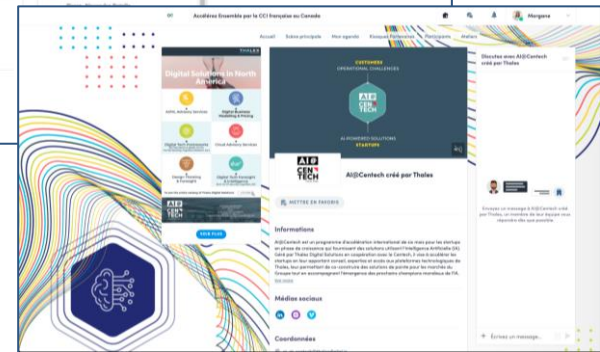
Accélérez Ensemble par la CCI française au Canada

Morgane

Accueil Salons principale Mon agenda Kiosques Partenaires Participants Métiers

THALES

Digital Solutions in North America

VOIR PLUS

CUSTOMER OPERATIONAL CHALLENGES

AI@ CEN TECH

AI-POWERED SOLUTIONS STARTUPS

AI@ CEN TECH

AI@Centech créé par Thales

METTRE EN FAVORIS

Informations

AI@Centech est un programme d'accélération international de six mois pour les startups en phase de croissance qui fournissent des solutions utilisant l'Intelligence Artificielle (IA). Créé par Thales Digital Solutions en coopération avec le Centech, il vise à accélérer les startups en leur apportant conseil, expertise et accès aux plateformes technologiques de Thales, leur permettant de co-construire des solutions de pointe pour les marchés du Groupe tout en accompagnant l'émergence des prochains champions mondiaux de l'IA.

Médias sociaux

Coordonnées

Discutez avec AI@Centech créé par Thales

Envoyez un message à AI@Centech créé par Thales. Le membre de leur équipe vous répondra dès que possible

Écrivez un message...